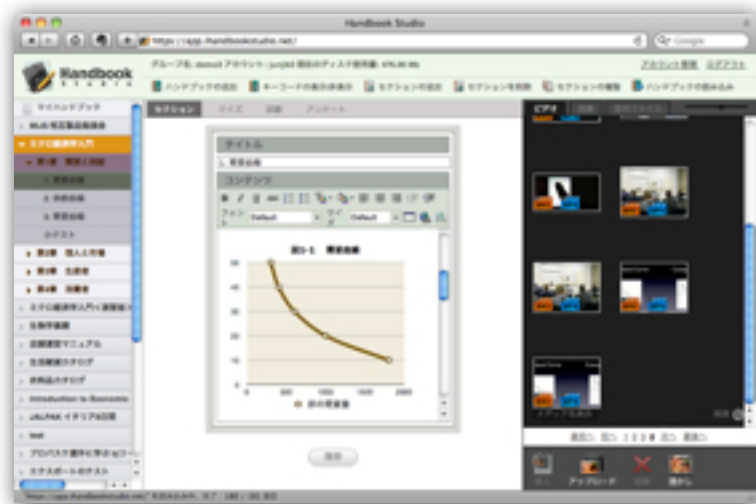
Handbook Studio

https://app.handbookstudio.net/

Q- Google

Handbook Studio

マイハンドブック

MJB/商品製造業

ミクロ経済学入門

第1章 需要と供給

1. 需要曲線

2. 供給曲線

3. 需要曲線

小テスト

第2章 個人と市場

第3章 生産者

第4章 消費者

ミクロ経済学入門(英語版)

生物学基礎

店舗運営マニュアル

生活雑貨カタログ

携帯品カタログ

Introduction to Economic

JALPAK イタリア旅行

test

アカウント管理 ログアウト

ハンドブックの追加

キーワードの表示非表示

セクションの追加

セクションを削除

セクションの編集

ハンドブックの読み込み

セクション

タイトル

需要曲線

コンテンツ

Default

Default

図1-1 需要曲線

50

40

30

20

10

0

0

500

1000

1500

2000

保存

ビデオ

アップロード

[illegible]